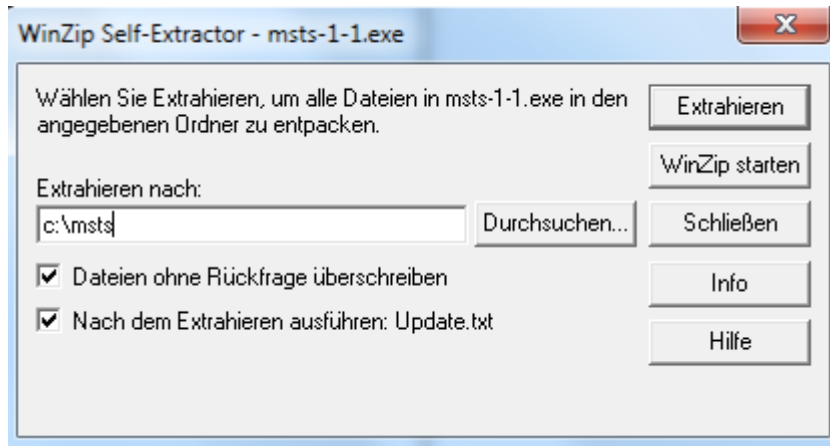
WinZip Self-Extractor - msts-1-1.exe

x

Wählen Sie Extrahieren, um alle Dateien in msts-1-1.exe in den angegebenen Ordner zu entpacken.

Extrahieren

WinZip starten

Extrahieren nach:

c:\msts

Durchsuchen...

Schließen

Dateien ohne Rückfrage überschreiben

Info

Nach dem Extrahieren ausführen: Update.txt

Hilfe